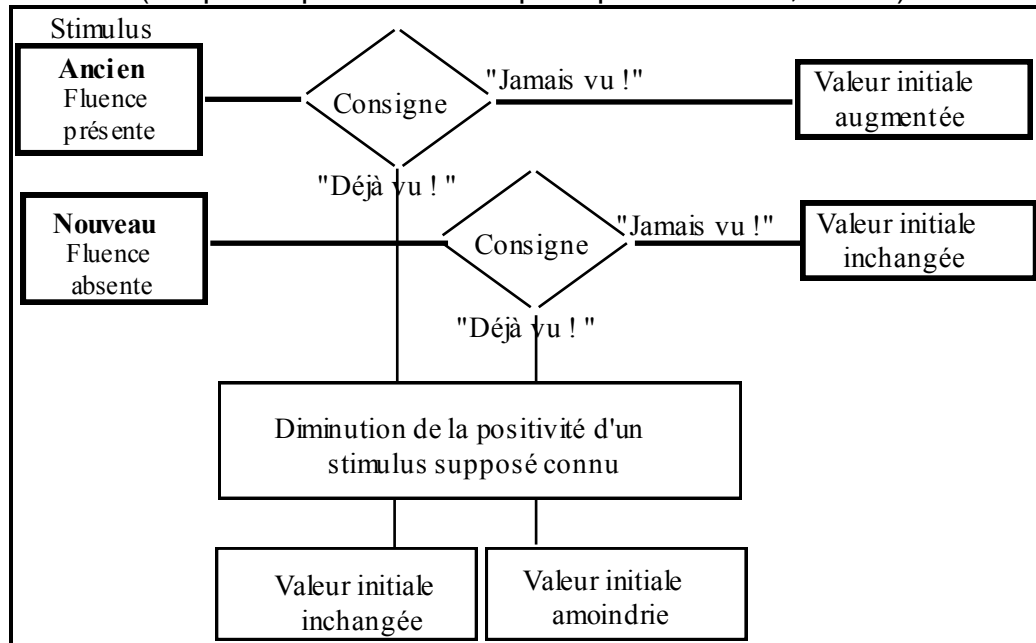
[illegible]

Stimulus

**Ancien** Fluence présente

Consigne

"Jamais vu !"

Valeur initiale augmentée

"Déjà vu ! "

**Nouveau** Fluence absente

Consigne

"Jamais vu !"

Valeur initiale inchangée

"Déjà vu ! "

Diminution de la positivité d'un stimulus supposé connu

Valeur initiale inchangée

Valeur initiale amoindrie